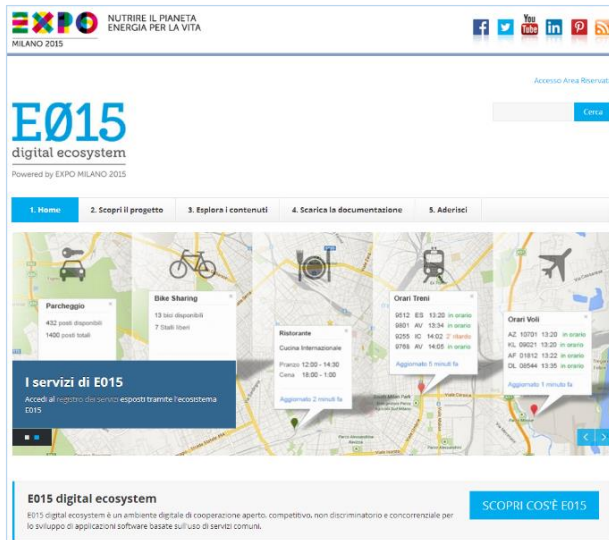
EXPO MILANO 2015

NUTRIRE IL PIANETA ENERGIA PER LA VITA

You Tube

Accesso Area Riservata

Cerca

EØ15 digital ecosystem

Powered by EXPO MILANO 2015

1. Home | 2. Scopri il progetto | 3. Esplora i contenuti | 4. Scarica la documentazione | 5. Aderisci

Parcheggio
432 posti disponibili
1400 posti totali

Bike Sharing
13 bici disponibili
7 Stalli liberi

Ristorante
Cucina Internazionale
Pranzo 12:00 - 14:30
Cena 18:00 - 1:00
Aggiornato 2 minuti fa

Orari Treni
9612 ES 13:20 in orario
9801 AV 13:34 in orario
9255 IC 14:02 2' ritardo
9765 AV 14:05 in orario
Aggiornato 5 minuti fa

Orari Voli
AZ 10701 13:20 in orario
KL 09021 13:20 in orario
AF 01812 13:22 in orario
OL 08544 13:35 in orario
Aggiornato 1 minuto fa

I servizi di E015
Accedi al registro dei servizi esposti tramite l'ecosistema E015

E015 digital ecosystem
E015 digital ecosystem è un ambiente digitale di cooperazione aperto, competitivo, non discriminatorio e concorrenziale per lo sviluppo di applicazioni software basate sull'uso di servizi comuni.

SCOPRI COS'È E015